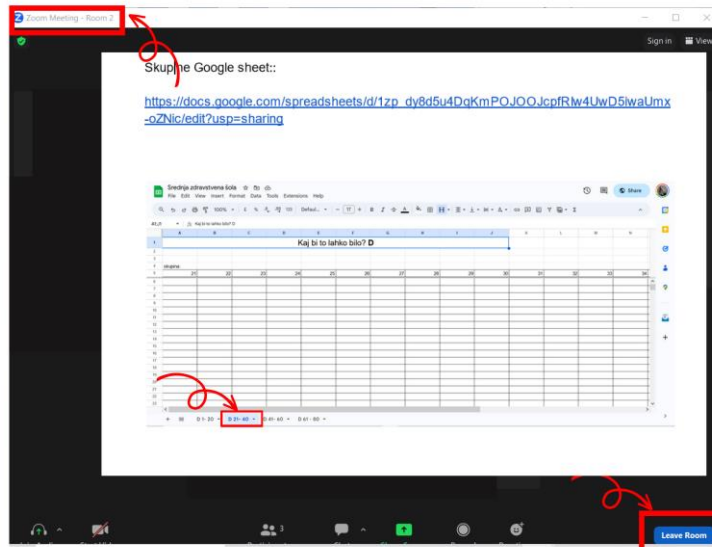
Zoom Meeting - Room 2

Sign in View

Skupne Google sheet::

https://docs.google.com/spreadsheets/d/1zp_dy8d5u4DqKmPOJOOJcpfRlw4UWD5iwaUmx-oZNic/edit?usp=sharing

Srednja zdravstvena šola
File Edit View Insert Format Data Tools Extensions Help

Share

Kaj bi to lahko bilo? D

skupina

| 21 | 22 | 23 | 24 | 25 | 26 | 27 | 28 | 29 | 30 | 31 | 32 | 33 | 34 |
|---|---|---|---|---|---|---|---|---|---|---|---|---|---|

D 1- 20 D 21- 40 D 41- 60 D 61 - 80

Leave Room